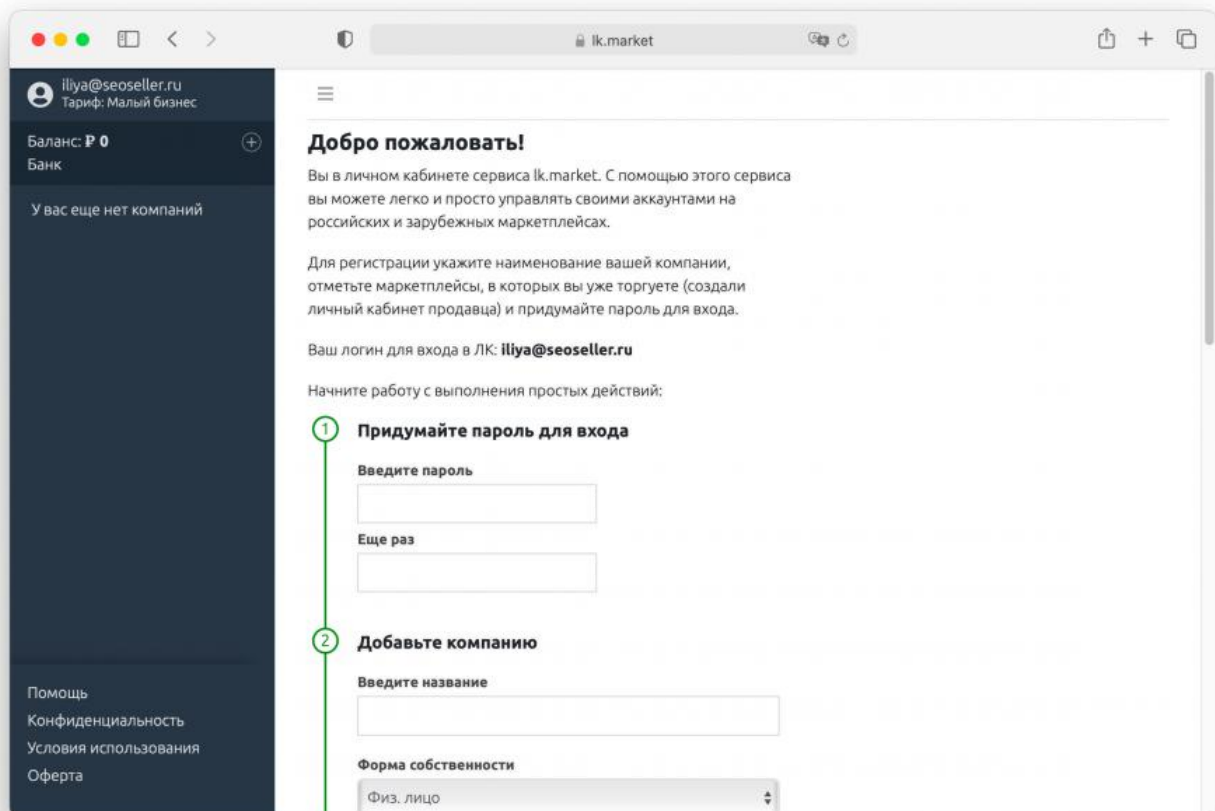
lk.market

iliya@seoseller.ru
Тариф: Малый бизнес

Баланс: ₽ 0
Банк

У вас еще нет компаний

Помощь
Конфиденциальность
Условия использования
Оферта

Добро пожаловать!

Вы в личном кабинете сервиса lk.market. С помощью этого сервиса вы можете легко и просто управлять своими аккаунтами на российских и зарубежных маркетплейсах.

Для регистрации укажите наименование вашей компании, отметьте маркетплейсы, в которых вы уже торгуете (создали личный кабинет продавца) и придумайте пароль для входа.

Ваш логин для входа в ЛК: **iliya@seoseller.ru**

Начните работу с выполнения простых действий:

1 Придумайте пароль для входа

Введите пароль

Еще раз

2 Добавьте компанию

Введите название

Форма собственности

Физ. лицо